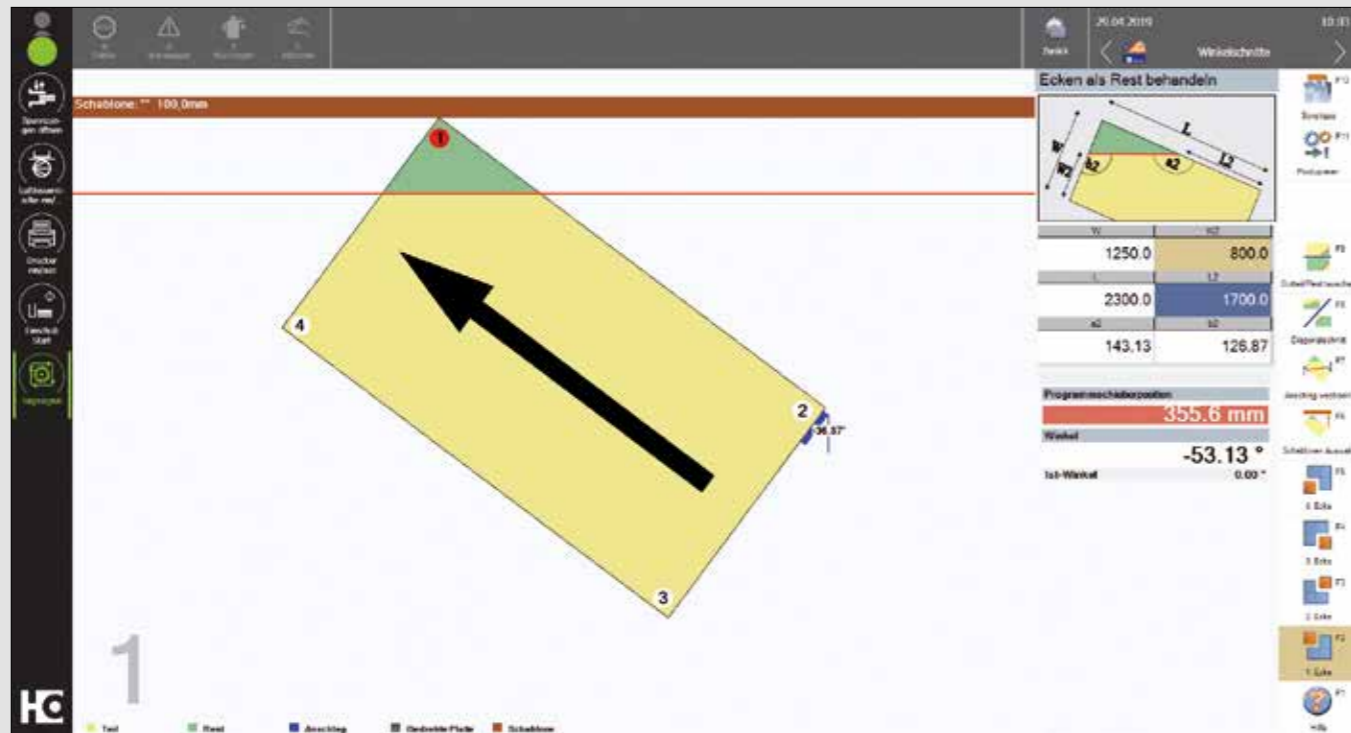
Spannzangen öffnen

Luftkissentisch ein/aus

Drucker neu/aus

Sendvorl. Start

Zurück

20.04.2019

10:03

Winkelschnitte

Schablone: ** 100,0mm

Ecken als Rest behandeln

W

W2

L

L2

a2

a2

1

2

3

4

36.87°

W

W2

1250.0

800.0

L

L2

2300.0

1700.0

a2

b2

143.13

126.87

Programmschablonenposition

355.6 mm

Winkel

-53.13 °

Ist-Winkel

0.00 °

F12

F11

F8

F7

F6

F5

F4

F3

F2

F1

4 Ecke

3 Ecke

2 Ecke

1 Ecke

Hilfe

1

HC

Teil

Rest

Anschlag

Gedrehte Platte

Schablone